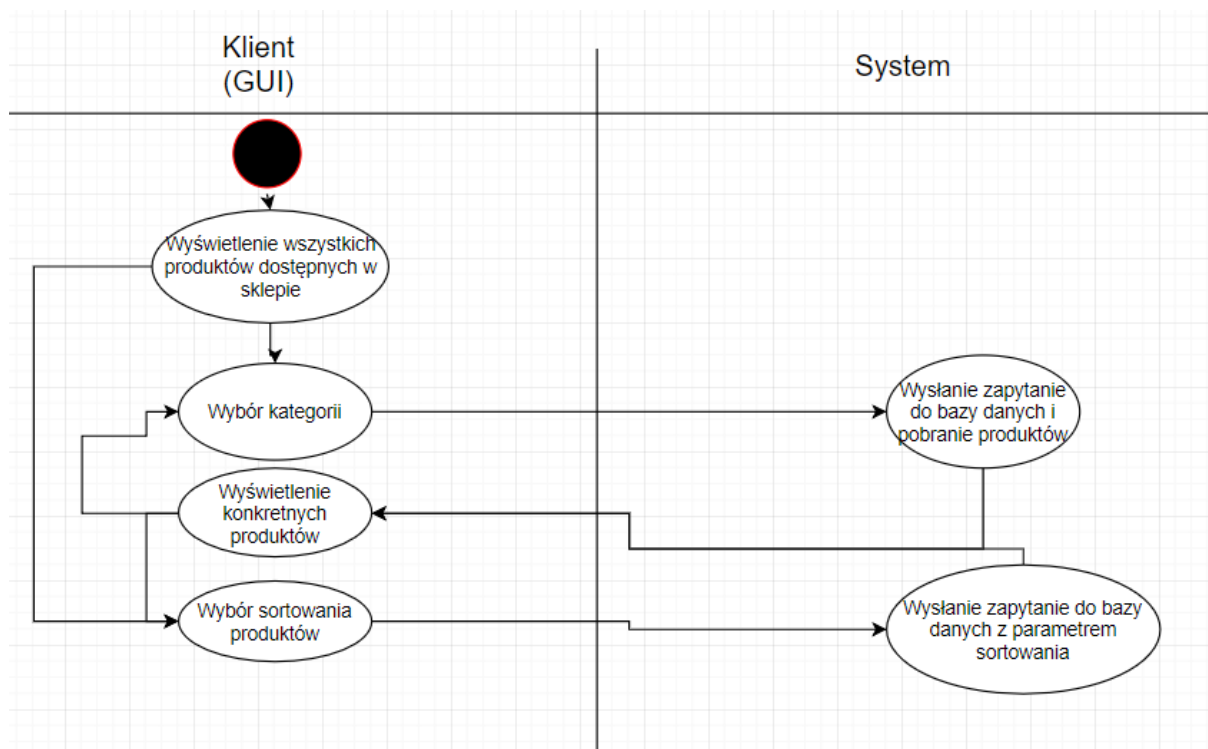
Klient
(GUI)

System

Wyświetlenie wszystkich produktów dostępnych w sklepie

Wybór kategorii

Wysłanie zapytanie do bazy danych i pobranie produktów

Wyświetlenie konkretnych produktów

Wybór sortowania produktów

Wysłanie zapytanie do bazy danych z parametrem sortowania